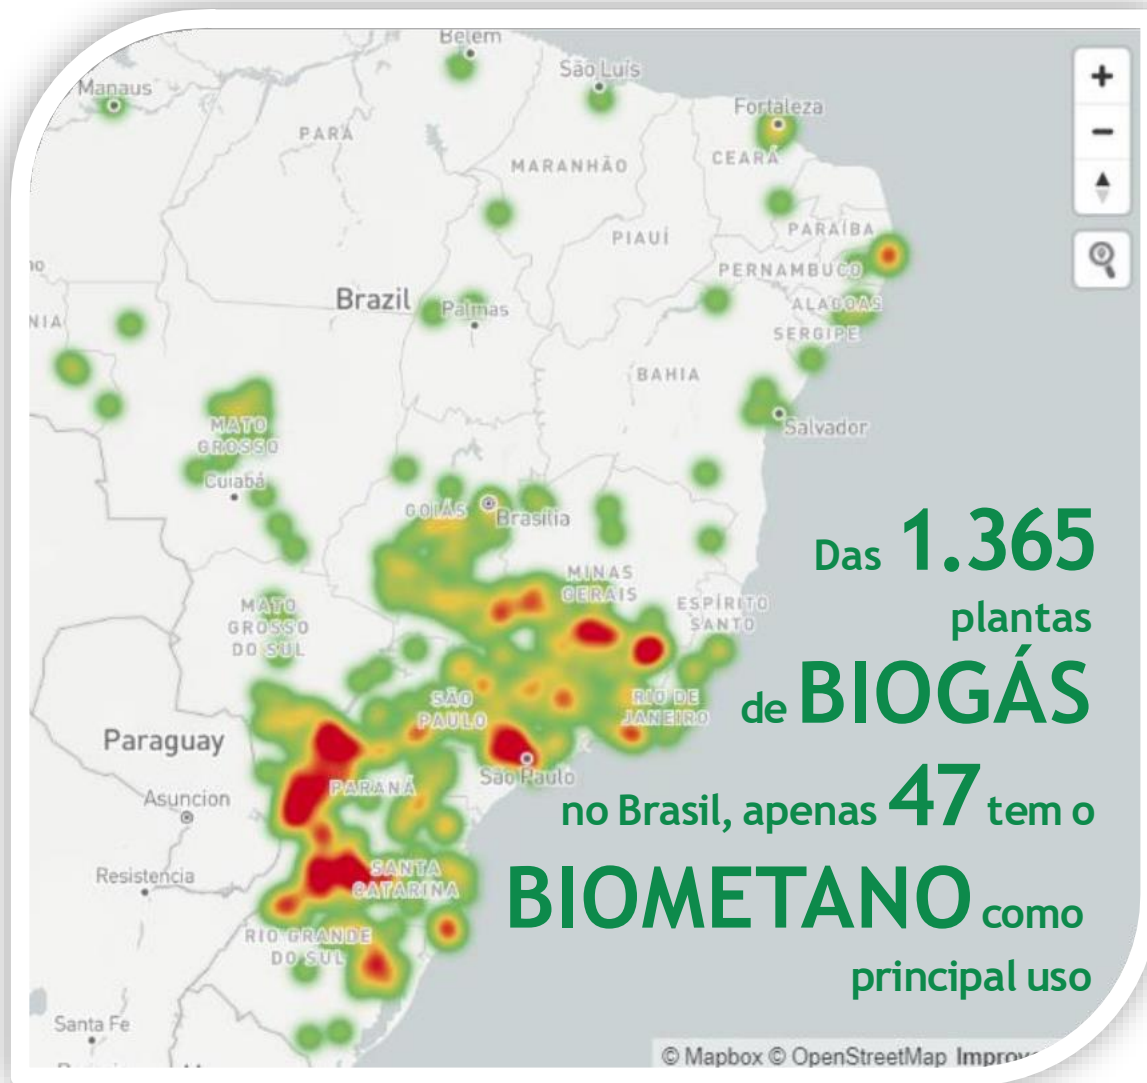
Belem
São Luís
Manaus
PARÁ
MARANHÃO
Fortaleza
CEARÁ
PIAUÍ
PARAÍBA
PERNAMBUCO
ALAGOAS
SERGIPE
Brazil
Palmas
BAHIA
Salvador
MATO GROSSO
Cuiabá
GOIÁS
Brasília
MINAS GERAIS
ESPÍRITO SANTO
MATO GROSSO DO SUL
SÃO PAULO
RIO DE JANEIRO
Paraguay
São Paulo
PARANÁ
Asuncion
SANTA CATARINA
Resistencia
RIO GRANDE DO SUL
Santa Fe

Das 1.365 plantas de BIOGÁS no Brasil, apenas 47 tem o BIOMETANO como principal uso

© Mapbox © OpenStreetMap Improv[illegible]